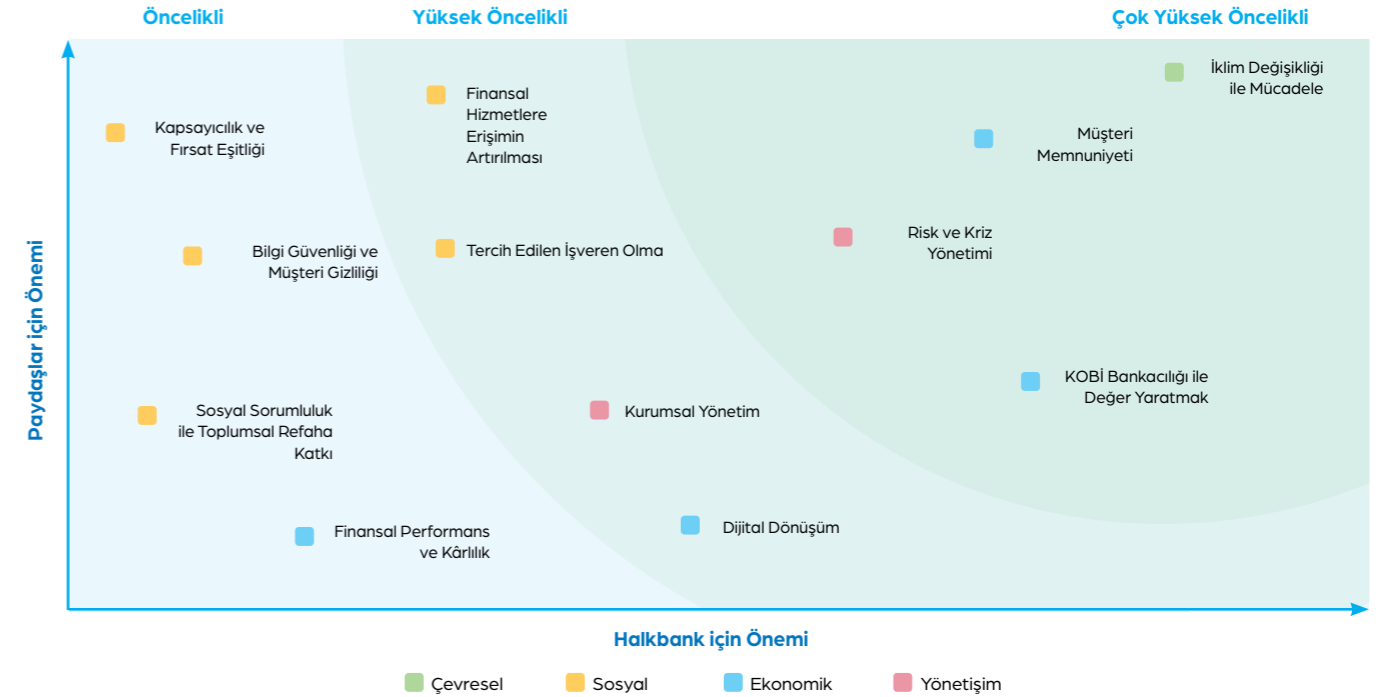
Öncelikli

Yüksek Öncelikli

Çok Yüksek Öncelikli

Paydaşlar için Önemi

İklim Değişikliği ile Mücadele

Finansal Hizmetlere Erişimin Artırılması

Kapsayıcılık ve Fırsat Eşitliği

Müşteri Memnuniyeti

Risk ve Kriz Yönetimi

Bilgi Güvenliği ve Müşteri Gizliliği

Tercih Edilen İşveren Olma

KOBİ Bankacılığı ile Değer Yaratmak

Sosyal Sorumluluk ile Toplumsal Refaha Katkı

Kurumsal Yönetim

Finansal Performans ve Kârlılık

Dijital Dönüşüm

Halkbank için Önemi

Çevresel

Sosyal

Ekonomik

Yönetişim